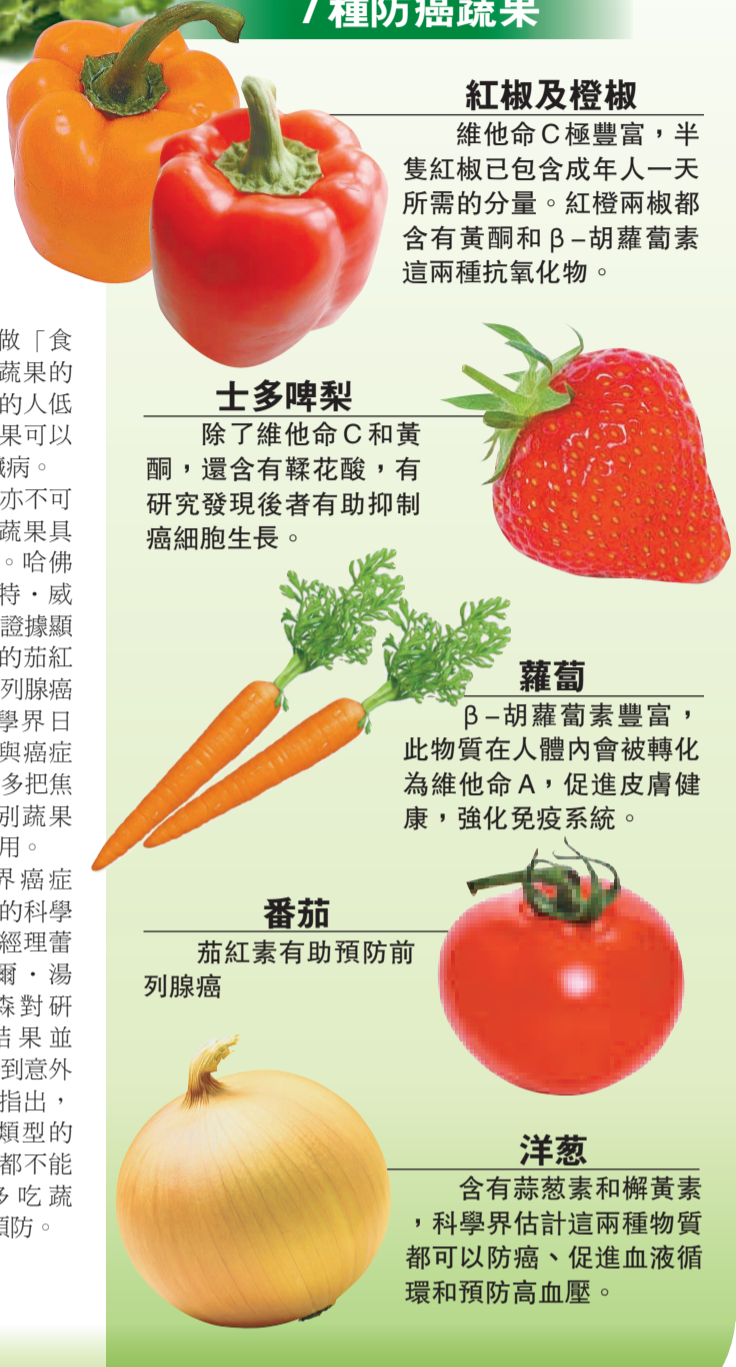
7種防癌蔬果

做「食
蔬果的
的人低
果可以
臟病。
亦不可
蔬果具
。哈佛
特・威
證據顯
的茄紅
列腺癌
學界日
與癌症
多把焦
別蔬果
用。
界癌症
的科學
經理蕾
爾・湯
森對研
結果並
到意外
指出，
類型的
都不能
多吃蔬
預防。

紅椒及橙椒
維他命C極豐富，半隻紅椒已包含成年人一天所需的分量。紅橙兩椒都含有黃酮和β－胡蘿蔔素這兩種抗氧化物。

士多啤梨
除了維他命C和黃酮，還含有鞣花酸，有研究發現後者有助抑制癌細胞生長。

蘿蔔
β－胡蘿蔔素豐富，此物質在人體內會被轉化為維他命A，促進皮膚健康，強化免疫系統。

番茄
茄紅素有助預防前列腺癌

洋葱
含有蒜葱素和槲黃素，科學界估計這兩種物質都可以防癌、促進血液循環和預防高血壓。